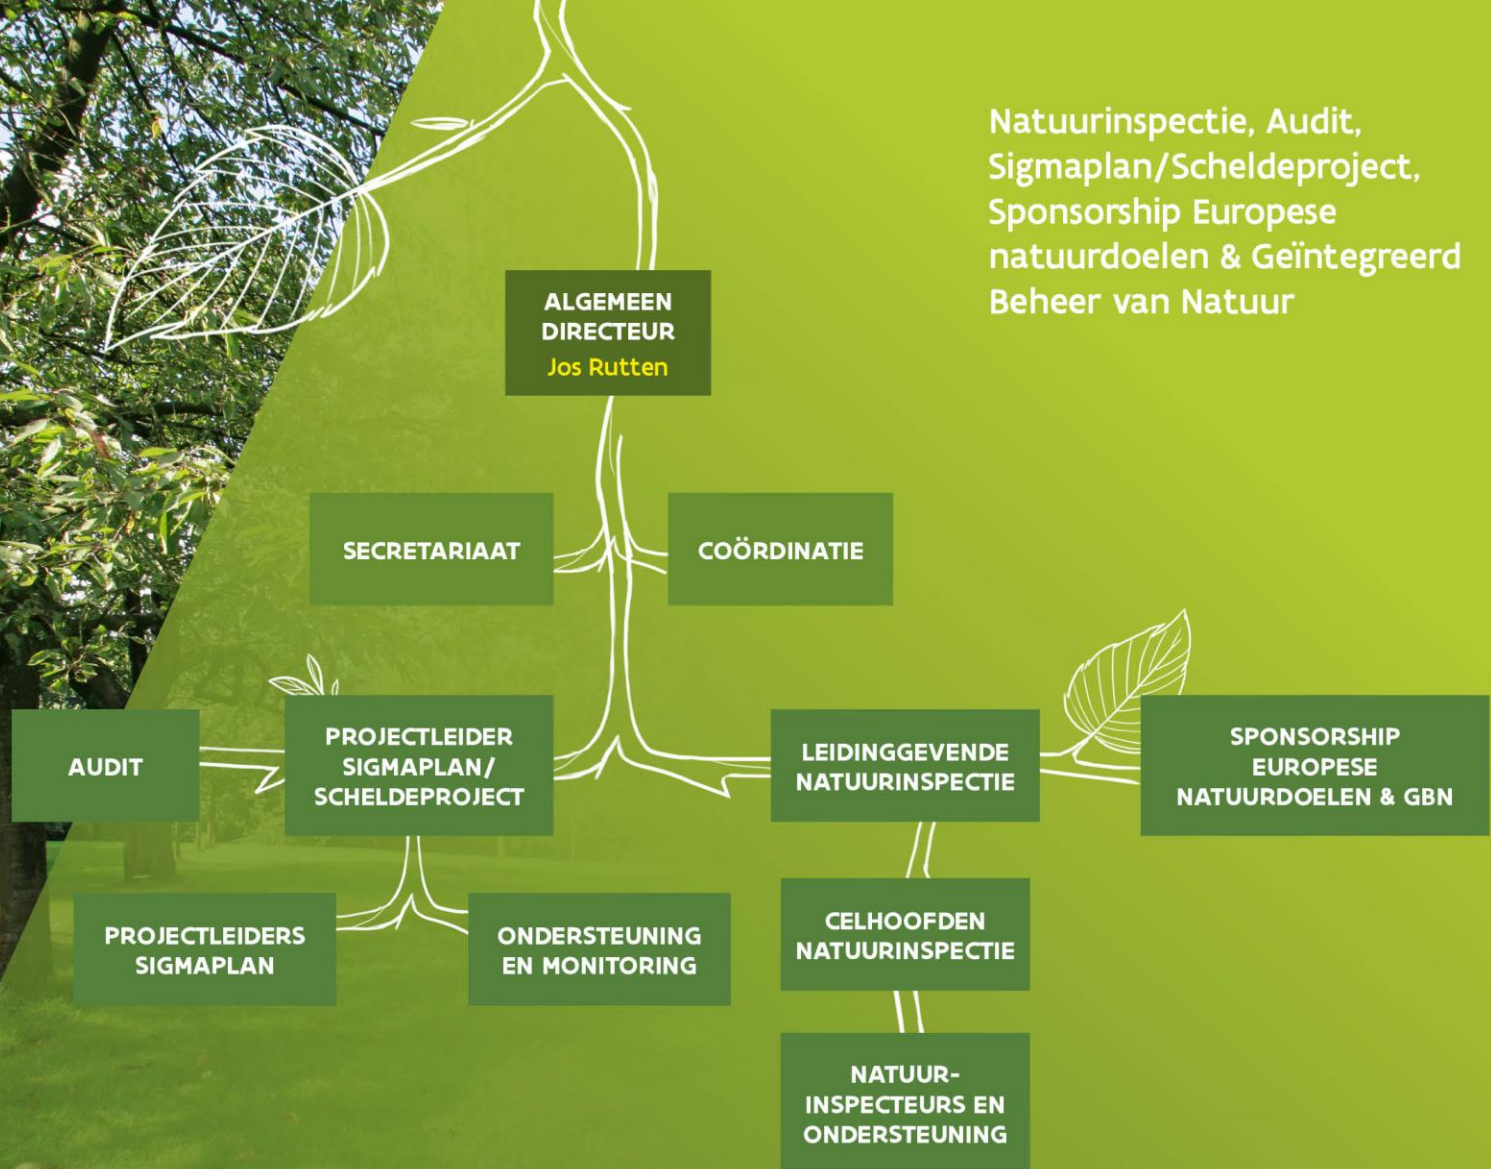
Natuurinspectie, Audit, Sigmaplan/Scheldeproject, Sponsorship Europese natuurdoelen & Geïntegreerd Beheer van Natuur

ALGEMEEN DIRECTEUR
Jos Rutten

SECRETARIAAT

COÖRDINATIE

AUDIT

PROJECTLEIDER SIGMAPLAN/ SCHELDEPROJECT

LEIDINGGEVENDE NATUURINSPECTIE

SPONSORSHIP EUROPESE NATUURDOELEN & GBN

PROJECTLEIDERS SIGMAPLAN

ONDERSTEUNING EN MONITORING

CELHOOFDEN NATUURINSPECTIE

NATUUR-INSPECTEURS EN ONDERSTEUNING